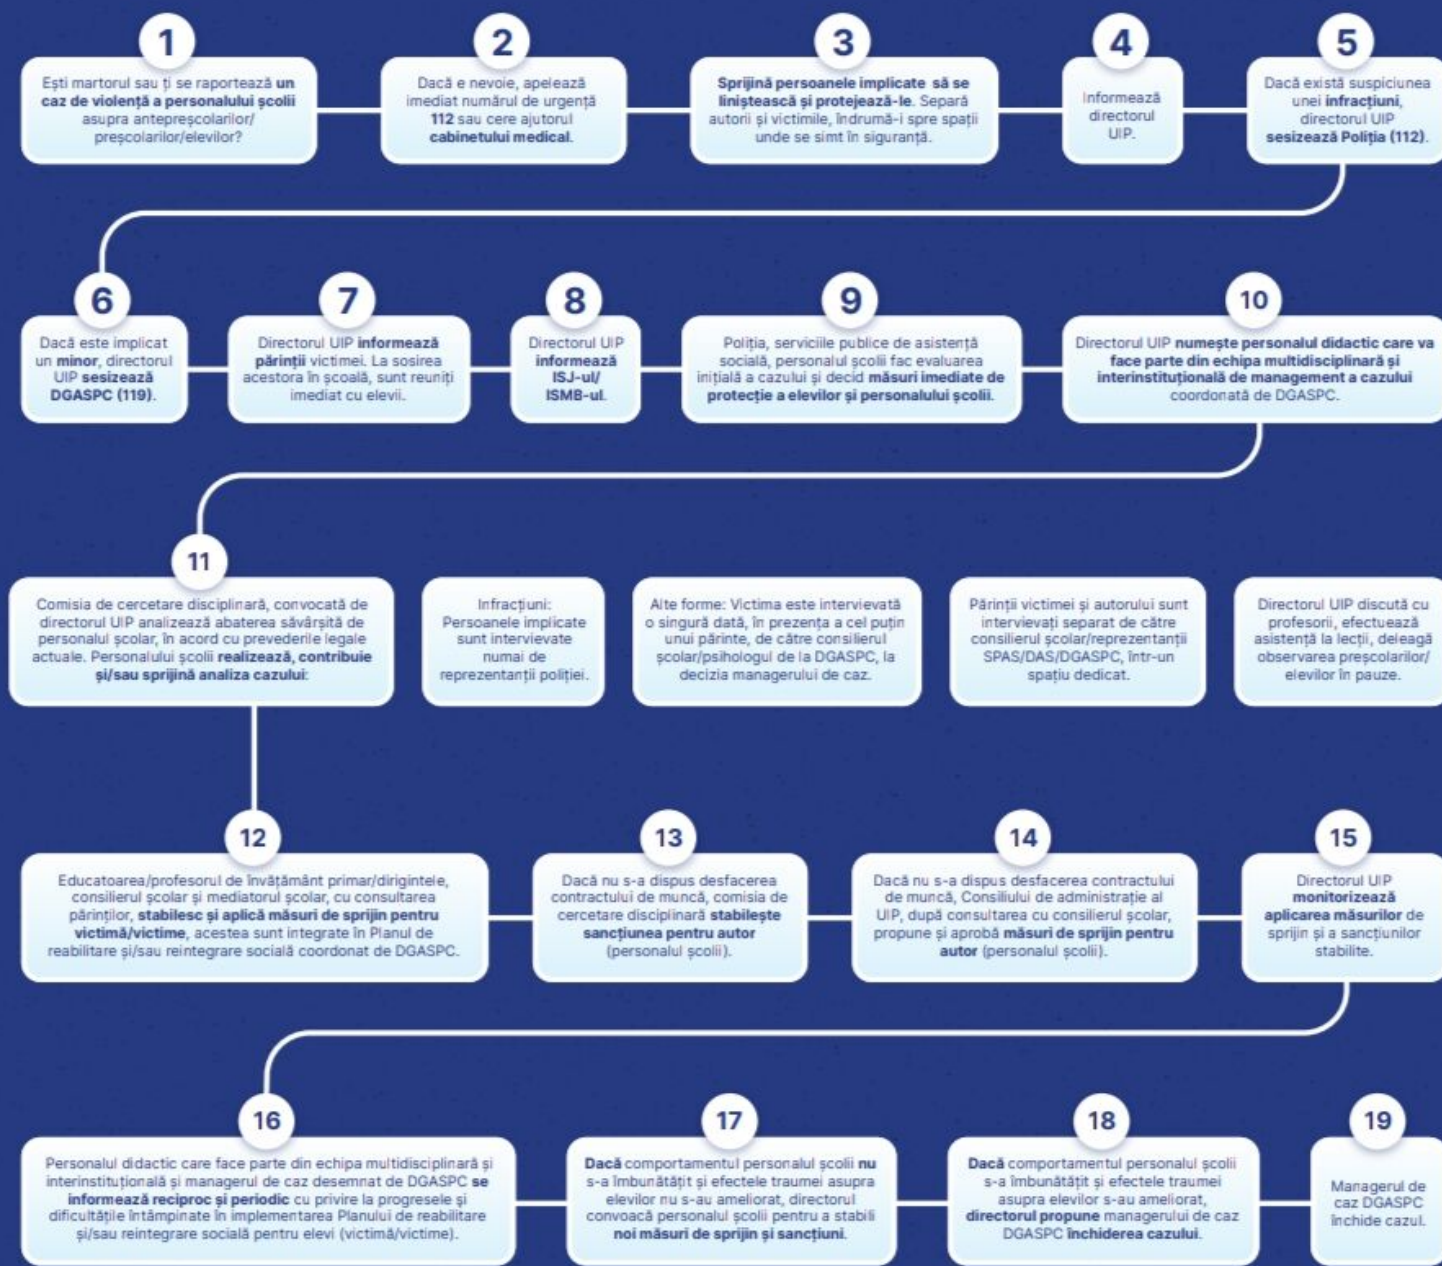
1
Ești martorul sau ți se raportează un caz de violență a personalului școlii asupra antepreșcolarilor/preșcolarilor/elevilor?

2
Dacă e nevoie, apelează imediat numărul de urgență 112 sau cere ajutorul cabinetului medical.

3
Sprijină persoanele implicate să se liniștească și protejează-le. Separă autorii și victimele, îndrumă-i spre spații unde se simt în siguranță.

4
Informează directorul UIP.

5
Dacă există suspiciunea unei infracțiuni, directorul UIP sesizează Poliția (112).

6
Dacă este implicat un minor, directorul UIP sesizează DGASPC (119).

7
Directorul UIP informează părinții victimei. La sosirea acestora în școală, sunt reuniți imediat cu elevii.

8
Directorul UIP informează ISJ-ul/ISMB-ul.

9
Poliția, serviciile publice de asistență socială, personalul școlii fac evaluarea inițială a cazului și decid măsuri imediate de protecție a elevilor și personalului școlii.

10
Directorul UIP numește personalul didactic care va face parte din echipa multidisciplinară și interinstituțională de management a cazului coordonată de DGASPC.

11
Comisia de cercetare disciplinară, convocată de directorul UIP analizează abaterea săvârșită de personalul școlar, în acord cu prevederile legale actuale. Personalului școlii realizează, contribuie și/sau sprijină analiza cazului:

Infracțiuni: Persoanele implicate sunt intervievate numai de reprezentanții poliției.

Alte forme: Victima este intervievată o singură dată, în prezența a cel puțin unui părinte, de către consilierul școlar/psihologul de la DGASPC, la decizia managerului de caz.

Părinții victimei și autorului sunt intervievați separat de către consilierul școlar/reprezentanții SPAS/DAS/DGASPC, într-un spațiu dedicat.

Directorul UIP discută cu profesorii, efectuează asistență la lecții, deleagă observarea preșcolarilor/elevilor în pauze.

12
Educatoarea/profesorul de învățământ primar/dirigintele, consilierul școlar și mediatorul școlar, cu consultarea părinților, stabilesc și aplică măsuri de sprijin pentru victimă/victime, acestea sunt integrate în Planul de reabilitare și/sau reintegrare socială coordonat de DGASPC.

13
Dacă nu s-a dispus desfacerea contractului de muncă, comisia de cercetare disciplinară stabilește sancțiunea pentru autor (personalul școlii).

14
Dacă nu s-a dispus desfacerea contractului de muncă, Consiliului de administrație al UIP, după consultarea cu consilierul școlar, propune și aprobă măsuri de sprijin pentru autor (personalul școlii).

15
Directorul UIP monitorizează aplicarea măsurilor de sprijin și a sancțiunilor stabilite.

16
Personalul didactic care face parte din echipa multidisciplinară și interinstituțională și managerul de caz desemnat de DGASPC se informează reciproc și periodic cu privire la progresele și dificultățile întâmpinate în implementarea Planului de reabilitare și/sau reintegrare socială pentru elevi (victimă/victime).

17
Dacă comportamentul personalului școlii nu s-a îmbunătățit și efectele traumei asupra elevilor nu s-au ameliorat, directorul convoacă personalul școlii pentru a stabili noi măsuri de sprijin și sancțiuni.

18
Dacă comportamentul personalului școlii s-a îmbunătățit și efectele traumei asupra elevilor s-au ameliorat, directorul propune managerului de caz DGASPC închiderea cazului.

19
Managerul de caz DGASPC închide cazul.